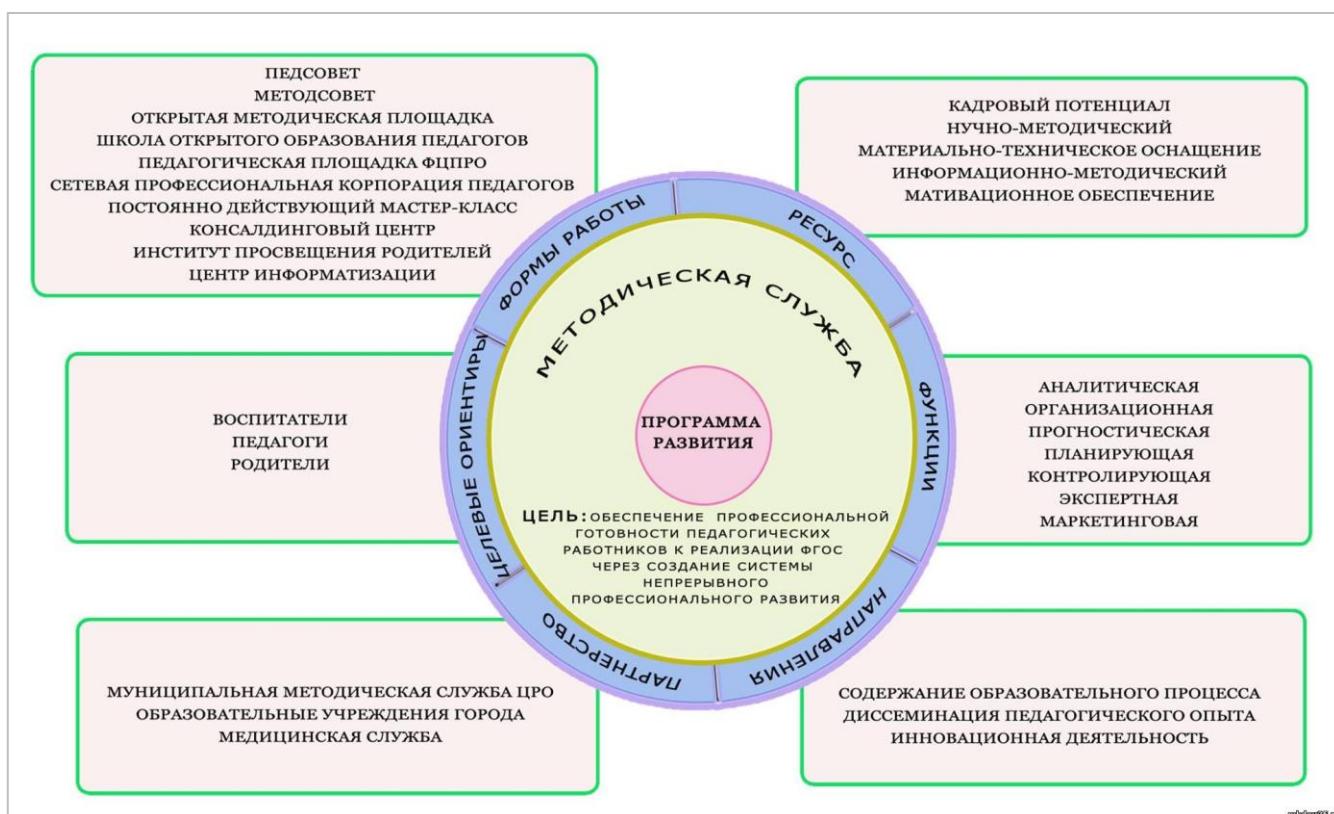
ПЕДСОВЕТ
МЕТОДСОВЕТ
ОТКРЫТАЯ МЕТОДИЧЕСКАЯ ПЛОЩАДКА
ШКОЛА ОТКРЫТОГО ОБРАЗОВАНИЯ ПЕДАГОГОВ
ПЕДАГОГИЧЕСКАЯ ПЛОЩАДКА ФЦПРО
СЕТЕВАЯ ПРОФЕССИОНАЛЬНАЯ КОРПОРАЦИЯ ПЕДАГОГОВ
ПОСТОЯННО ДЕЙСТВУЮЩИЙ МАСТЕР-КЛАСС
КОНСАЛДИНГОВЫЙ ЦЕНТР
ИНСТИТУТ ПРОСВЕЩЕНИЯ РОДИТЕЛЕЙ
ЦЕНТР ИНФОРМАТИЗАЦИИ

КАДРОВЫЙ ПОТЕНЦИАЛ
НУЧНО-МЕТОДИЧЕСКИЙ
МАТЕРИАЛЬНО-ТЕХНИЧЕСКОЕ ОСНАЩЕНИЕ
ИНФОРМАЦИОННО-МЕТОДИЧЕСКИЙ
МАТИВАЦИОННОЕ ОБЕСПЕЧЕНИЕ

ФОРМЫ РАБОТЫ
РЕСУРС
МЕТОДИЧЕСКАЯ СЛУЖБА
ЦЕЛЕВЫЕ ОРИЕНТИРЫ
ФУНКЦИИ

ВОСПИТАТЕЛИ
ПЕДАГОГИ
РОДИТЕЛИ

ПРОГРАММА РАЗВИТИЯ

ЦЕЛЬ: ОБЕСПЕЧЕНИЕ ПРОФЕССИОНАЛЬНОЙ ГОТОВНОСТИ ПЕДАГОГИЧЕСКИХ РАБОТНИКОВ К РЕАЛИЗАЦИИ ФГОС ЧЕРЕЗ СОЗДАНИЕ СИСТЕМЫ НЕПРЕРЫВНОГО ПРОФЕССИОНАЛЬНОГО РАЗВИТИЯ

АНАЛИТИЧЕСКАЯ
ОРГАНИЗАЦИОННАЯ
ПРОГНОСТИЧЕСКАЯ
ПЛАНИРУЮЩАЯ
КОНТРОЛИРУЮЩАЯ
ЭКСПЕРТНАЯ
МАРКЕТИНГОВАЯ

ПАРТНЕРСТВО
НАПРАВЛЕНИЯ

МУНИЦИПАЛЬНАЯ МЕТОДИЧЕСКАЯ СЛУЖБА ЦРО
ОБРАЗОВАТЕЛЬНЫЕ УЧРЕЖДЕНИЯ ГОРОДА
МЕДИЦИНСКАЯ СЛУЖБА

СОДЕРЖАНИЕ ОБРАЗОВАТЕЛЬНОГО ПРОЦЕССА
ДИССЕМИНАЦИЯ ПЕДАГОГИЧЕСКОГО ОПЫТА
ИННОВАЦИОННАЯ ДЕЯТЕЛЬНОСТЬ